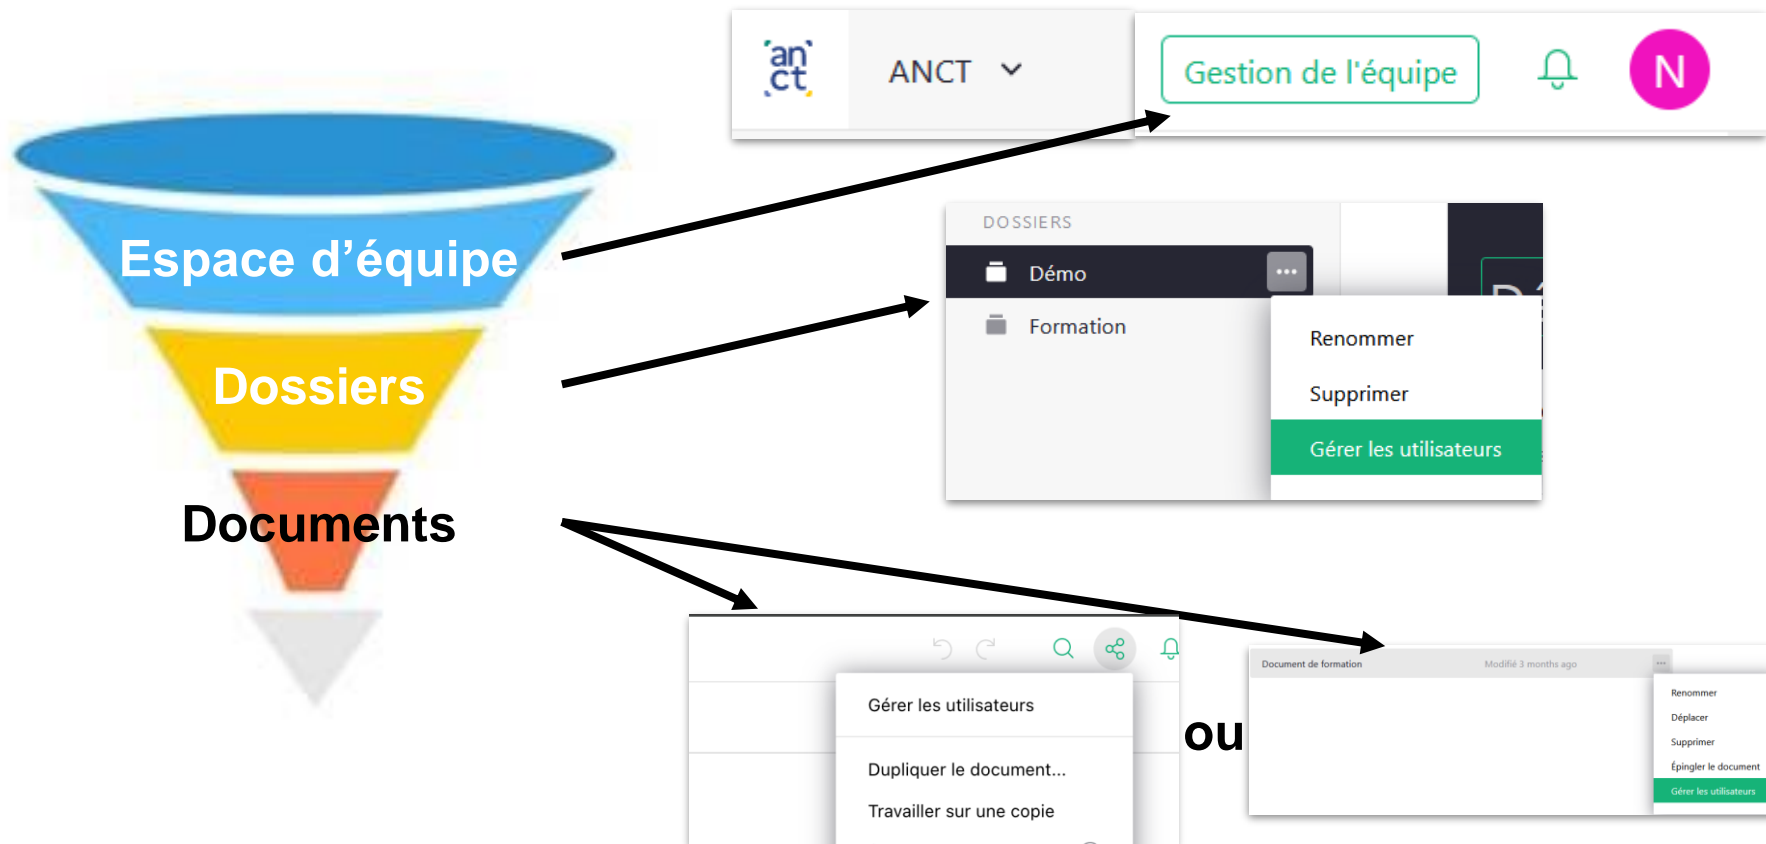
Espace d'équipe

Dossiers

Documents

an ct

ANCT

Gestion de l'équipe

N

DOSSIERS

Démo

Formation

Renommer

Supprimer

Gérer les utilisateurs

Gérer les utilisateurs

Dupliquer le document...

Travailler sur une copie

ou

Document de formation

Modifié 3 months ago

Renommer

Déplacer

Supprimer

Épingler le document

Gérer les utilisateurs